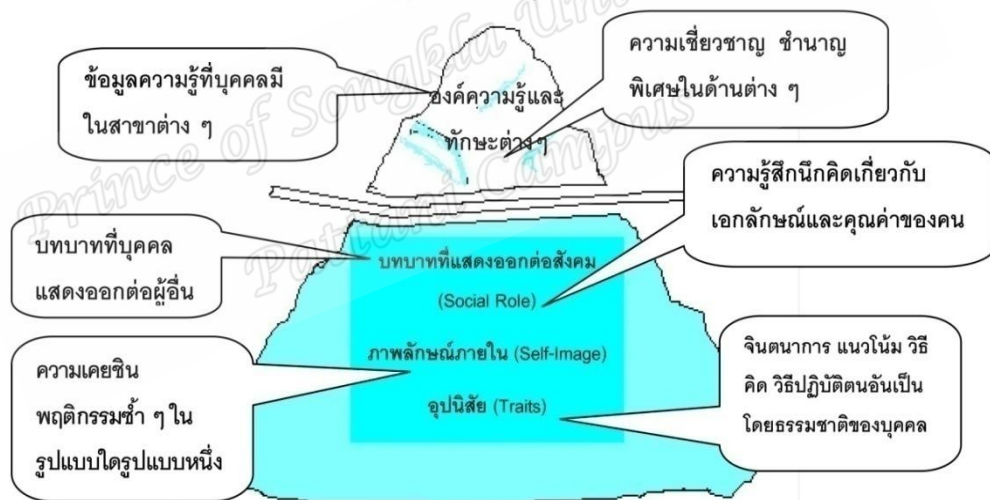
ข้อมูลความรู้ที่บุคคลมีในสาขาต่าง ๆ

องค์ความรู้และทักษะต่าง ๆ

ความเชี่ยวชาญ ชำนาญพิเศษในด้านต่าง ๆ

ความรู้สึกนึกคิดเกี่ยวกับเอกลักษณ์และคุณค่าของคน

บทบาทที่บุคคลแสดงออกต่อผู้อื่น

บทบาทที่แสดงออกต่อสังคม (Social Role)

ภาพลักษณ์ภายใน (Self-Image)

อุปนิสัย (Traits)

ความเคยชิน พฤติกรรมซ้ำ ๆ ในรูปแบบใดรูปแบบหนึ่ง

จินตนาการ แนวโน้ม วิธีคิด วิธีปฏิบัติตนอันเป็นโดยธรรมชาติของบุคคล

Prince of Songkla University Pattani Campus